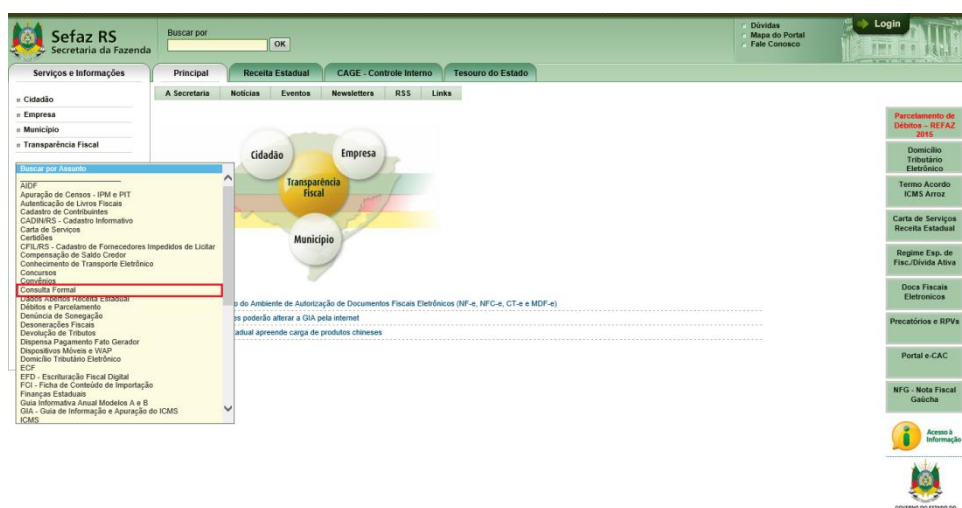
Sefaz RS
Secretaria da Fazenda

Buscar por
OK

Dúvidas
Mapa do Portal
Fale Conosco

Login

Serviços e Informações
Principal
Receita Estadual
CAGE - Controle Interno
Tesouro do Estado

A Secretaria
Notícias
Eventos
Newsletters
RSS
Links

Cidadão
Empresa
Município
Transparência Fiscal

Buscar por Assunto
AIDF
Apuração de Censos - IPM e PIT
Autenticação de Livros Fiscais
Cadastro de Contribuintes
CADIN/RS - Cadastro Informativo
Carta de Serviços
Certidões
CFIL/RS - Cadastro de Fornecedores Impedidos de Licitar
Compensação de Saldo Credor
Conhecimento de Transporte Eletrônico
Concursos
Convênios
Consulta Formal
Dados Abertos Receita Estadual
Débitos e Parcelamento
Denúncia de Sonegação
Desonerações Fiscais
Devolução de Tributos
Dispensa Pagamento Fato Gerador
Dispositivos Móveis e WAP
Domicílio Tributário Eletrônico
ECF
EFD - Escrituração Fiscal Digital
FCI - Ficha de Conteúdo de Importação
Finanças Estaduais
Guia Informativa Anual Modelos A e B
GIA - Guia de Informação e Apuração do ICMS
ICMS

Cidadão
Empresa
Transparência Fiscal
Município

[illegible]o do Ambiente de Autorização de Documentos Fiscais Eletrônicos (NF-e, NFC-e, CT-e e MDF-e)
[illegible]es poderão alterar a GIA pela internet
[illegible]tadual apreende carga de produtos chineses

Parcelamento de Débitos – REFAZ 2015
Domicílio Tributário Eletrônico
Termo Acordo ICMS Arroz
Carta de Serviços Receita Estadual
Regime Esp. de Fisc./Dívida Ativa
Doca Fiscais Eletrônicos
Precatórios e RPVs
Portal e-CAC
NFG - Nota Fiscal Gaúcha
Acesso à Informação
GOVERNO DO ESTADO DO